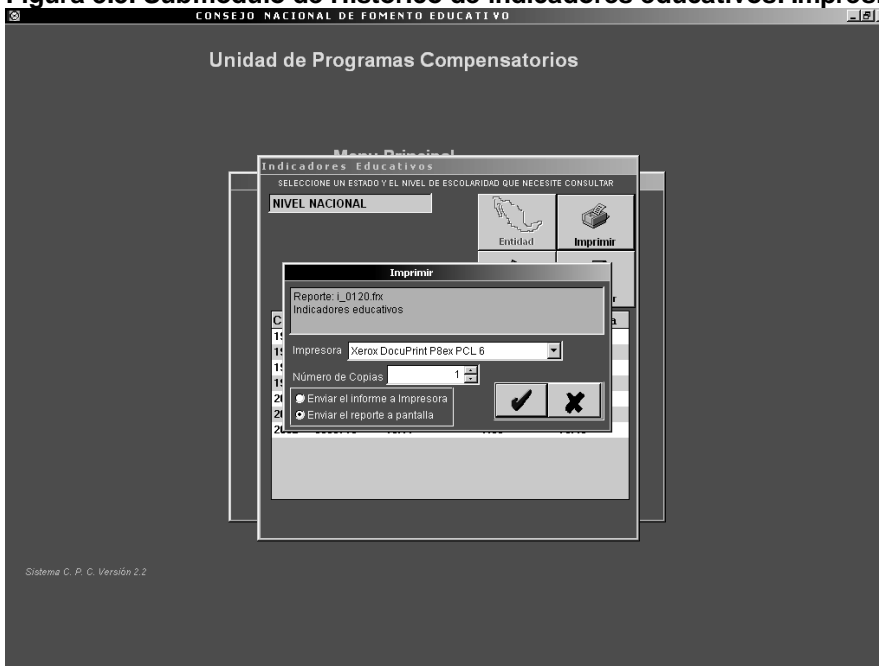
Figura 6.6. Submódulo de Histórico de Indicadores educativos: Impresión

CONSEJO NACIONAL DE FOMENTO EDUCATIVO

Unidad de Programas Compensatorios

Menu Principal

Indicadores Educativos

SELECCIONE UN ESTADO Y EL NIVEL DE ESCOLARIDAD QUE NECESITE CONSULTAR

NIVEL NACIONAL

Entidad

Imprimir

Imprimir

Reporte: i_0120.frx
Indicadores educativos

Impresora Xerox DocuPrint P8ex PCL 6

Número de Copias 1

Enviar el informe a Impresora

Enviar el reporte a pantalla

Sistema C. P. C. Versión 2.2